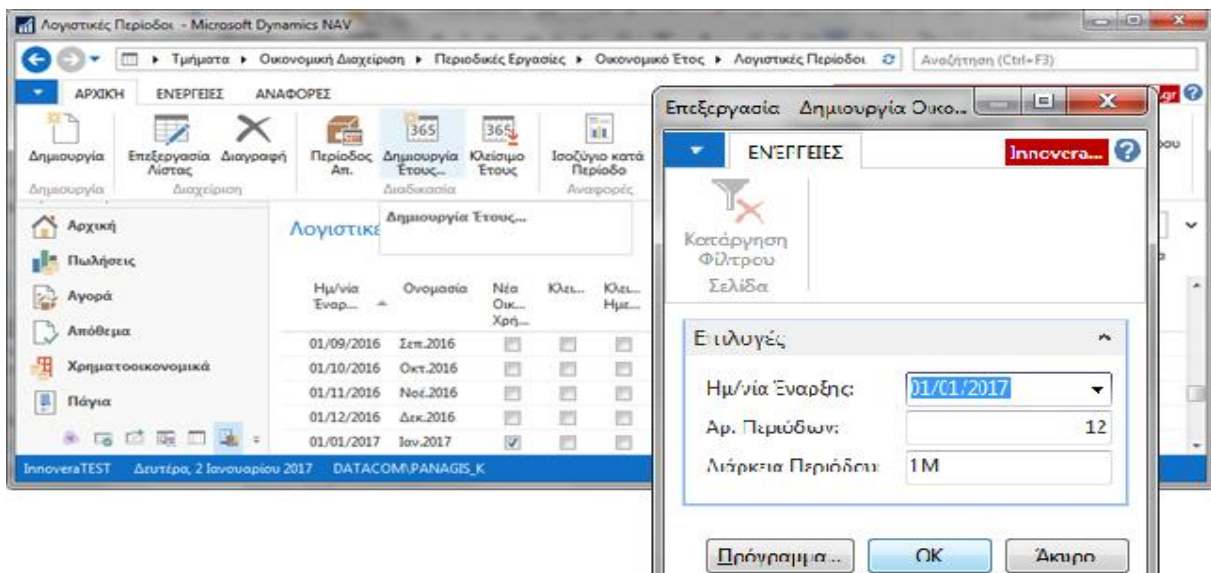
Λογιστικές Περίοδοι - Microsoft Dynamics NAV

Τμήματα ▸ Οικονομική Διαχείριση ▸ Περιοδικές Εργασίες ▸ Οικονομικό Έτος ▸ Λογιστικές Περίοδοι

Αναζήτηση (Ctrl+F3)

ΑΡΧΙΚΗ ΕΝΕΡΓΕΙΕΣ ΑΝΑΦΟΡΕΣ

Δημιουργία
Δημιουργία

Επεξεργασία Λίστας
Διαγραφή
Διαχείριση

Περίοδος Απ.
365 Δημιουργία Έτους...
365 Κλείσιμο Έτους
Διαδικασία

Ισοζύγιο κατά Περίοδο
Αναφορές

Δημιουργία Έτους...

Αρχική
Πωλήσεις
Αγορά
Απόθεμα
Χρηματοοικονομικά
Πάγια

Λογιστικέ

| Ημ/νία Έναρ... | Ονομασία | Νέα Οικ... Χρή... | Κλει... | Κλει... Ημε... |
|---|---|---|---|---|
| 01/09/2016 | Σεπ.2016 | | | |
| 01/10/2016 | Οκτ.2016 | | | |
| 01/11/2016 | Νοέ.2016 | | | |
| 01/12/2016 | Δεκ.2016 | | | |
| 01/01/2017 | Ιαν.2017 | ✓ | | |

InnoveraTEST Δευτέρα, 2 Ιανουαρίου 2017 DATACOM\PANAGIS_K

Επεξεργασία Δημιουργία Οικο...

ΕΝΕΡΓΕΙΕΣ
Innovera...

Κατάργηση Φίλτρου
Σελίδα

Επιλογές

Ημ/νία Έναρξης: 01/01/2017
Αρ. Περιόδων: 12
Διάρκεια Περιόδου: 1M

Πρόγραμμα... OK Άκυρο